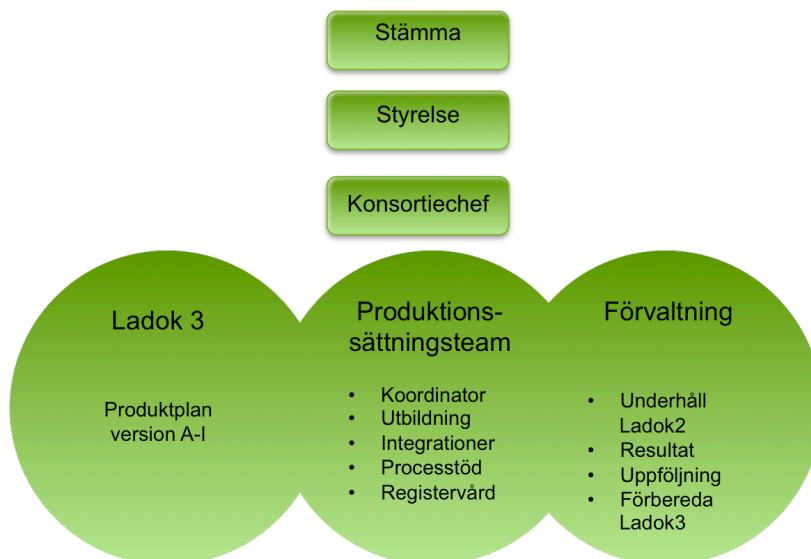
Stämma

Styrelse

Konsortiechef

Ladok 3

Produktplan version A-I

Produktionssättningsteam

- Koordinator
- Utbildning
- Integrationer
- Processtöd
- Registervård

Förvaltning

- Underhåll Ladok2
- Resultat
- Uppföljning
- Förbereda Ladok3